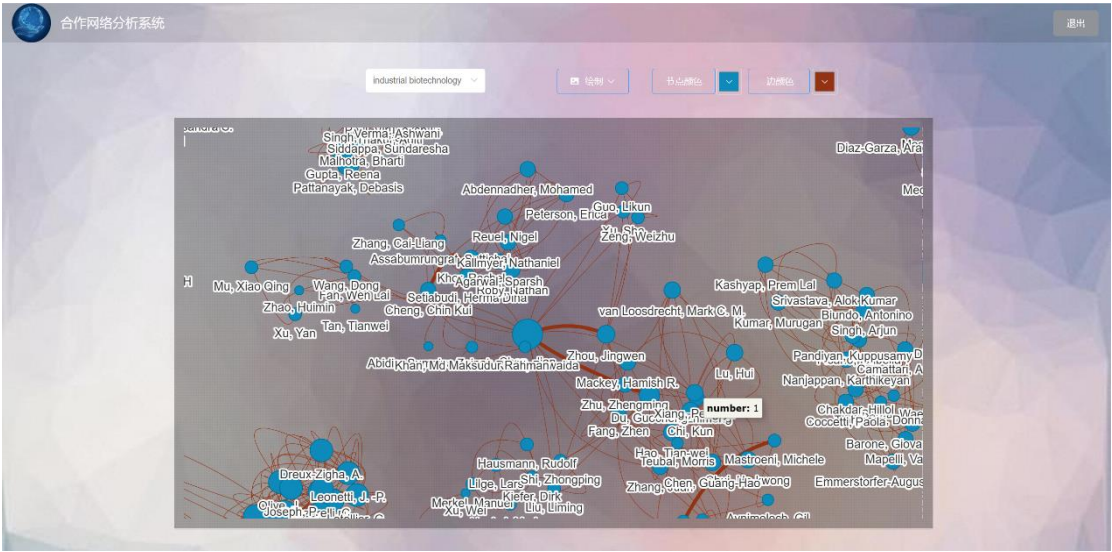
合作网络分析系统

退出

industrial biotechnology

绘制

节点颜色

边颜色

Verma, Ashwani
Singh, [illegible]
Siddappa, Sundaresha
Malhotra, Bharti
Gupta, Reena
Pattanayak, Debasis
Abdennadher, Mohamed
Guo, Likun
Peterson, Erica
Zeng, Weizhu
Reuel, Nigel
Zhang, Cai-Liang
Assabumrungrat, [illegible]
Kallmyer, Nathaniel
Agarwal, Sparsh
Roby, Nathan
Mu, Xiao Qing
Wang, Dong
Fan, Wen Lai
Setiabudi, Herma Dina
Zhao, Huimin
Cheng, Chin Kui
Tan, Tianwei
Xu, Yan
Abidi, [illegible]
Khan, Md. Maksudur Rahman
Vaida
Zhou, Jingwen
Mackey, Hamish R.
Zhu, Zhengming
Du, Guc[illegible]
Xiang, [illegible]
Fang, Zhen
Chi, Kun
Hao, Tian-wei
Teubal, Morris
Hausmann, Rudolf
Lilge, Lars
Shi, Zhongping
Kiefer, Dirk
Merkel, Manuel
Xu, Wei
Liu, Liming
Zhang, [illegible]
Chen, Guang-Hao
Wong
Mastroeni, Michele
Dreux-Zigha, A.
Leonetti, J.-P.
Joseph-Prell, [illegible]
Diaz-Garza, Ara
Kashyap, Prem Lal
Srivastava, Alok Kumar
Blundo, Antonino
van Loosdrecht, Mark C. M.
Kumar, Murugan
Singh, Arjun
Pandiyan, Kuppusamy
Camattari, A
Lu, Hui
Nanjappan, Karthikeyan
Chakdar, Hillol
Coccetti, Paola
Donna
Barone, Giova
Mapelli, Va
Emmerstorfer-Augus
number: 1